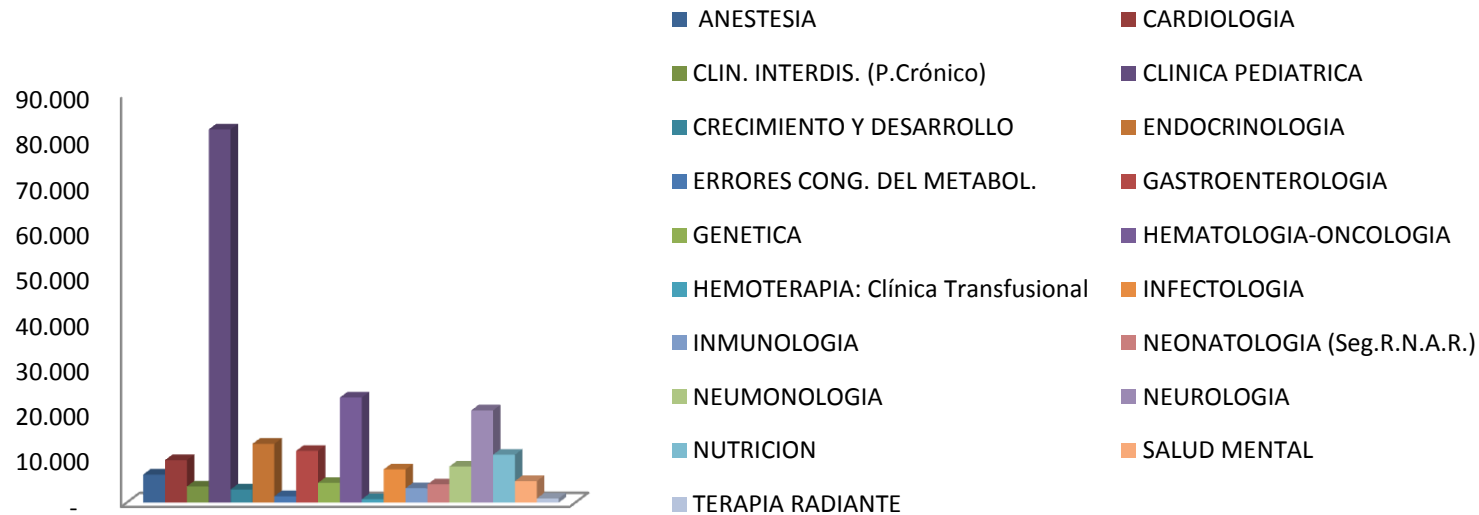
90.000
80.000
70.000
60.000
50.000
40.000
30.000
20.000
10.000
-

ANESTESIA
CARDIOLOGIA
CLIN. INTERDIS. (P.Crónico)
CLINICA PEDIATRICA
CRECIMIENTO Y DESARROLLO
ENDOCRINOLOGIA
ERRORES CONG. DEL METABOL.
GASTROENTEROLOGIA
GENETICA
HEMATOLOGIA-ONCOLOGIA
HEMOTERAPIA: Clínica Transfusional
INFECTOLOGIA
INMUNOLOGIA
NEONATOLOGIA (Seg.R.N.A.R.)
NEUMONOLOGIA
NEUROLOGIA
NUTRICION
SALUD MENTAL
TERAPIA RADIANTE